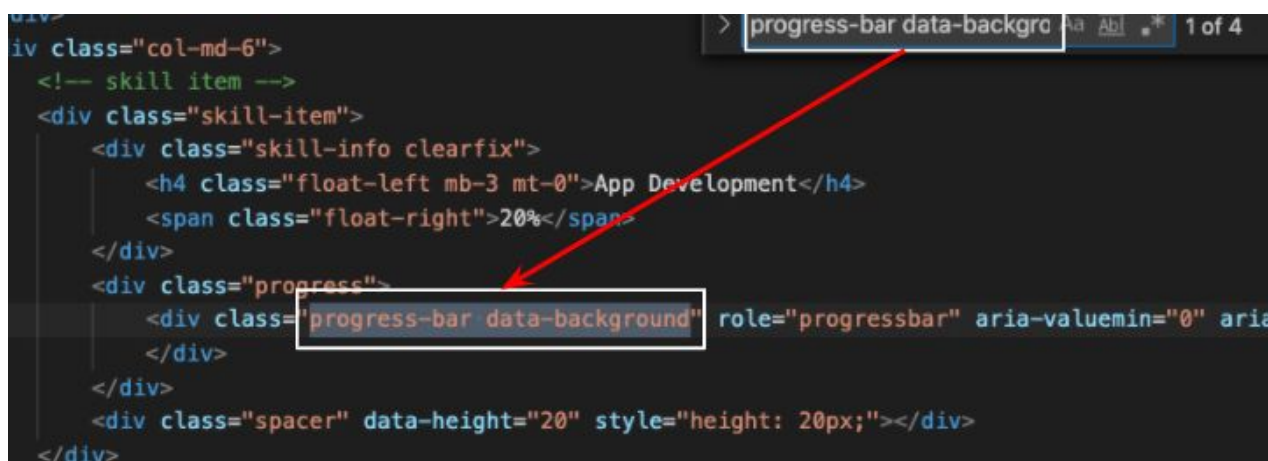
div>
iv class="col-md-6">
<!-- skill item -->
<div class="skill-item">
<div class="skill-info clearfix">
<h4 class="float-left mb-3 mt-0">App Development</h4>
<span class="float-right">20%</span>
</div>
<div class="progress">
<div class="progress-bar data-background" role="progressbar" aria-valuemin="0" aria
</div>
</div>
<div class="spacer" data-height="20" style="height: 20px;"></div>
</div>

> progress-bar data-backgro Aa Abl .* 1 of 4